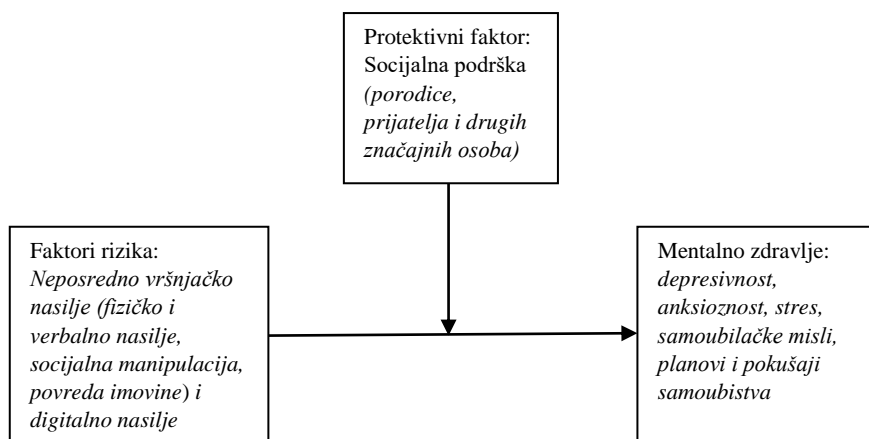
Protektivni faktor: Socijalna podrška *(porodice, prijatelja i drugih značajnih osoba)*

Faktori rizika: *Neposredno vršnjačko nasilje (fizičko i verbalno nasilje, socijalna manipulacija, povreda imovine) i digitalno nasilje*

Mentalno zdravlje: *depresivnost, anksioznost, stres, samoubilačke misli, planovi i pokušaji samoubistva*